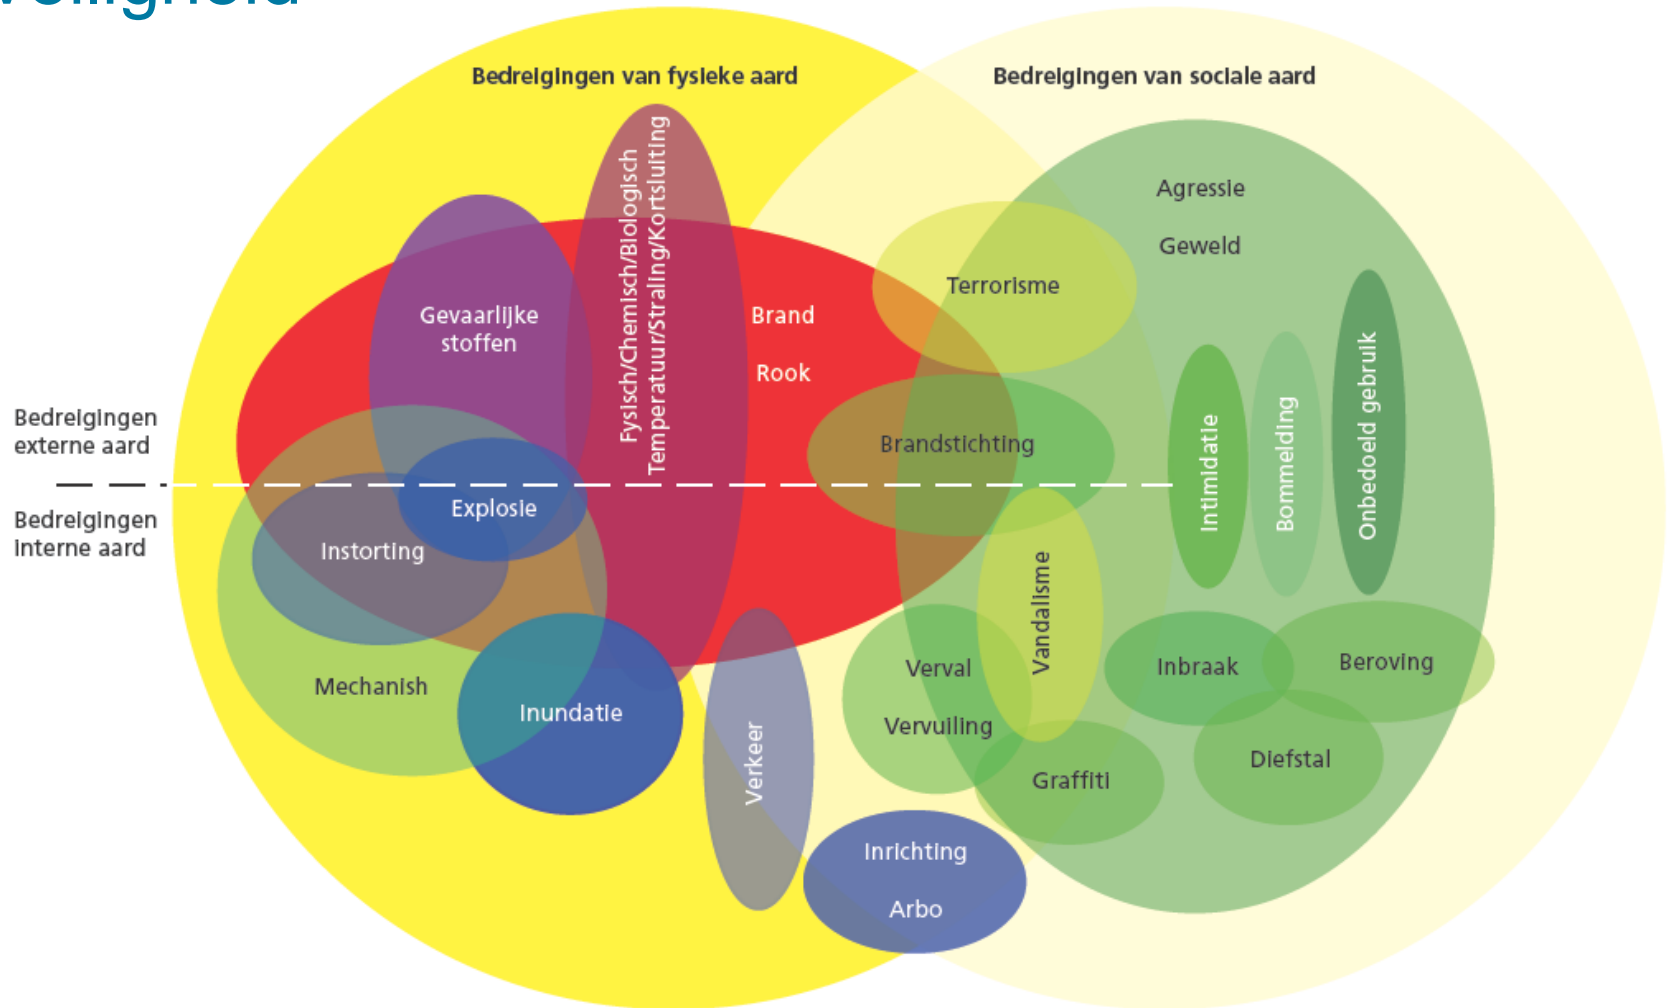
veiligheid

Bedreigingen van fysieke aard

Bedreigingen van sociale aard

Fysisch/Chemisch/Biologisch
Temperatuur/Straling/Kortsluiting

Gevaarlijke stoffen

Brand

Rook

Agressie

Geweld

Terrorisme

Brandstichting

Intimidatie

Bommelding

Onbedoeld gebruik

Bedreigingen externe aard

Bedreigingen interne aard

Explosie

Instorting

Vandalisme

Mechanish

Inundatie

Verkeer

Verval

Vervuiling

Inbraak

Beroving

Graffiti

Diefstal

Inrichting

Arbo